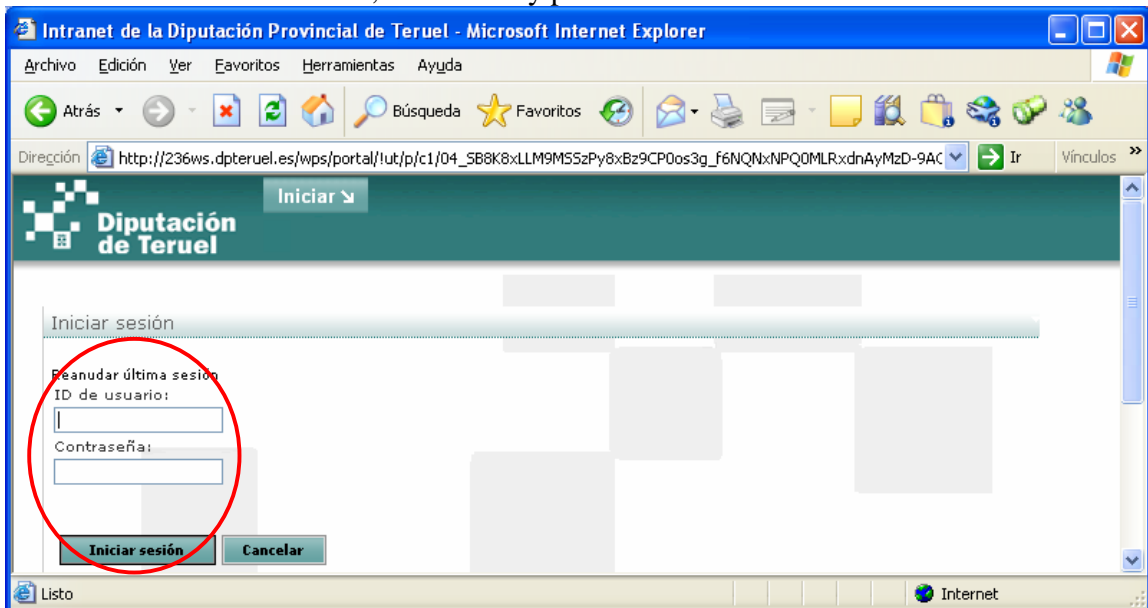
Intranet de la Diputación Provincial de Teruel - Microsoft Internet Explorer

Archivo Edición Ver Favoritos Herramientas Ayuda

Atrás Búsqueda Favoritos

Dirección http://236ws.dpteruel.es/wps/portal/!ut/p/c1/04_SB8K8xLLM9MSSzPy8xBz9CP0os3g_f6NQNxNPQ0MLRxdnAyMzD-9AC Ir Vínculos

Iniciar

Diputación de Teruel

Iniciar sesión

Reanudar última sesión
ID de usuario:

Contraseña:

Iniciar sesión Cancelar

Listo Internet